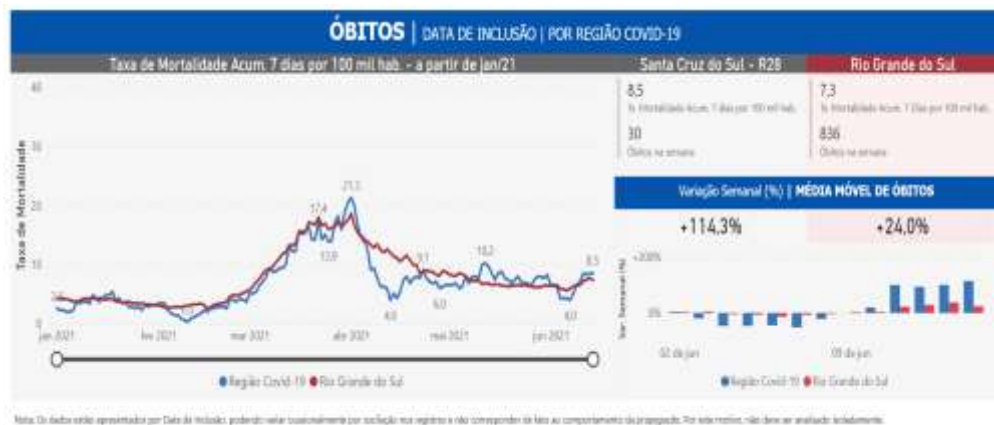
ÓBITOS | DATA DE INCLUSÃO | POR REGIÃO COVID-19

Taxa de Mortalidade Acum. 7 dias por 100 mil hab. - a partir de jan/21

Santa Cruz do Sul - R28

Rio Grande do Sul

8,5
Tx. Mortalidade Acum. 7 dias por 100 mil hab.
30
Óbitos na semana

7,3
Tx. Mortalidade Acum. 7 dias por 100 mil hab.
836
Óbitos na semana

Variação Semanal (%) | MÉDIA MÓVEL DE ÓBITOS

+114,3%

+24,0%

Taxa de Mortalidade

40
30
20
10
0

21,3
17,4
13,8
4,0
9,1
10,2
6,0
8,5
4,0

jan 2021
fev 2021
mar 2021
abr 2021
mai 2021
jun 2021

Região Covid-19
Rio Grande do Sul

+200%
0%
Var. Semanal (%)
02 de jan
09 de jun

Região Covid-19
Rio Grande do Sul

Nota: Os dados estão apresentados por Data de Inclusão, podendo variar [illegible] por oscilação nos registros e não corresponder de fato ao comportamento da propagação. Por este motivo, não deve ser analisado isoladamente.